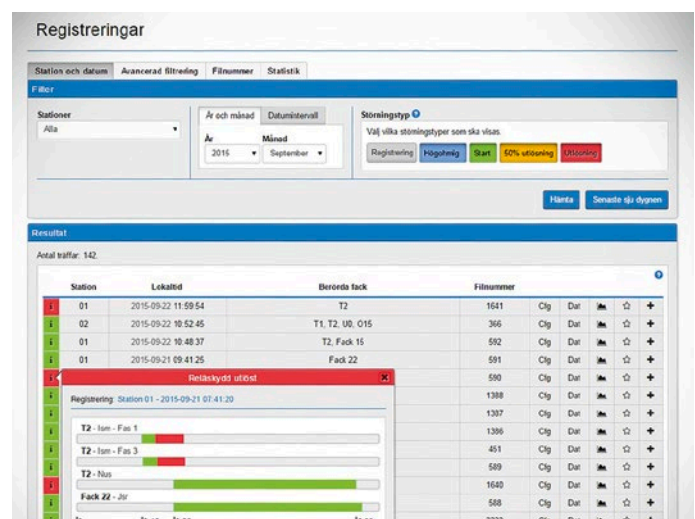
Registreringar

Station och datum | Avancerad filtrering | Filnummer | Statistik

Filter

Stationer
Alla

År och månad | Datumintervall
År
2015
Månad
September

Störningstyp
Välj vilka störningstyper som ska visas.
Registrering | Högohmig | Start | 50% utlösning | Utlösning

Hämta | Senaste sju dygnen

Resultat

Antal träffar: 142

| | Station | Lokaltid | Berörda fack | Filnummer | | | | | |
|---|---|---|---|---|---|---|---|---|---|
| i | 01 | 2015-09-22 11:59:54 | T2 | 1641 | Cfg | Dat | | ☆ | + |
| i | 02 | 2015-09-22 10:52:45 | T1, T2, U0, O15 | 366 | Cfg | Dat | | ☆ | + |
| i | 01 | 2015-09-22 10:48:37 | T2, Fack 15 | 592 | Cfg | Dat | | ☆ | + |
| i | 01 | 2015-09-21 09:41:25 | Fack 22 | 591 | Cfg | Dat | | ☆ | + |
| i | | | | 590 | Cfg | Dat | | ☆ | + |
| i | | | | 1388 | Cfg | Dat | | ☆ | + |
| i | | | | 1387 | Cfg | Dat | | ☆ | + |
| i | | | | 1386 | Cfg | Dat | | ☆ | + |
| i | | | | 451 | Cfg | Dat | | ☆ | + |
| i | | | | 589 | Cfg | Dat | | ☆ | + |
| i | | | | 1640 | Cfg | Dat | | ☆ | + |
| i | | | | 588 | Cfg | Dat | | ☆ | + |

Reläskydd utlöst
Registrering: Station 01 - 2015-09-21 07:41:20
T2 - Ism - Fas 1
T2 - Ism - Fas 3
T2 - Nus
Fack 22 - Jsr